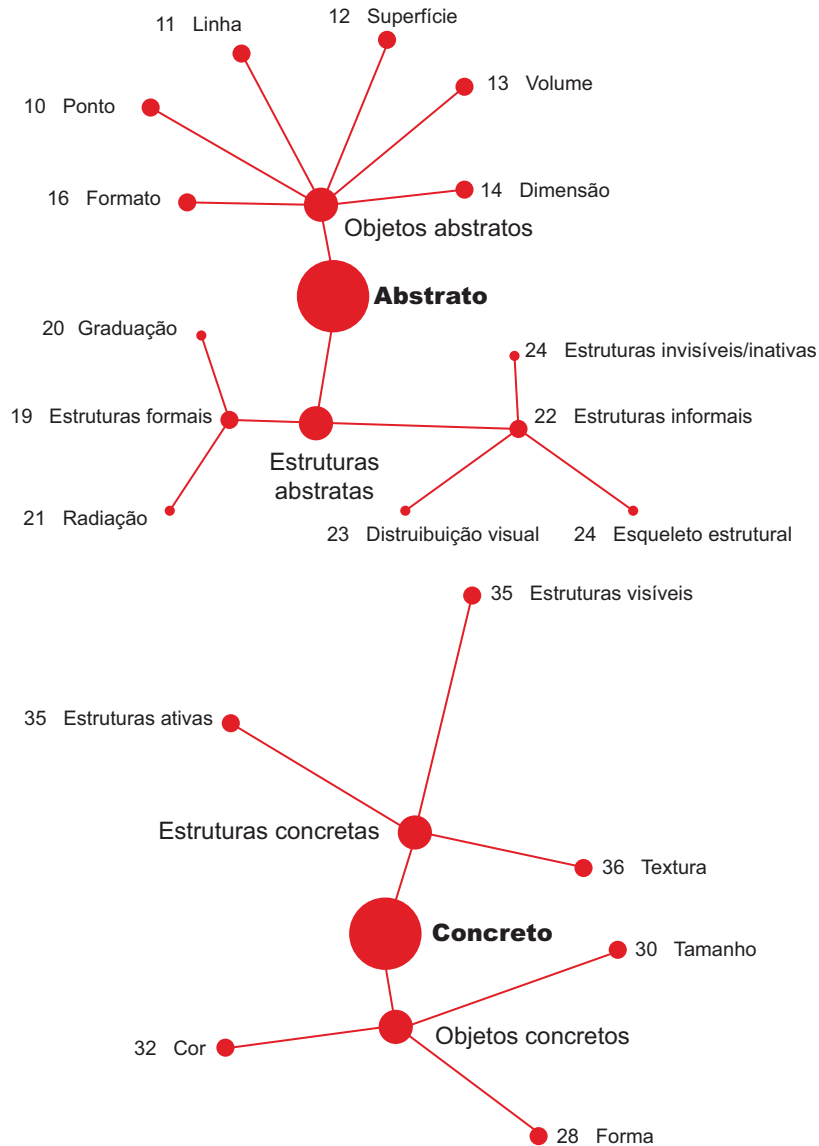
11 Linha

12 Superfície

10 Ponto

13 Volume

16 Formato

14 Dimensão

Objetos abstratos

Abstrato

20 Graduação

24 Estruturas invisíveis/inativas

19 Estruturas formais

22 Estruturas informais

Estruturas abstratas

21 Radiação

23 Distruibuição visual

24 Esqueleto estrutural

35 Estruturas visíveis

35 Estruturas ativas

Estruturas concretas

36 Textura

Concreto

30 Tamanho

Objetos concretos

32 Cor

28 Forma